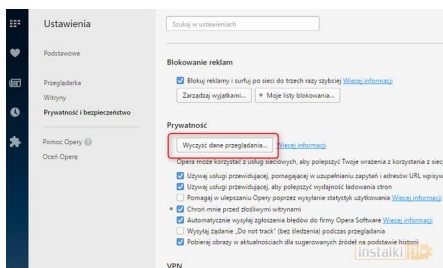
Ustawienia

Podstawowe

Przeglądarka

Witryny

Prywatność i bezpieczeństwo

Pomoc Opery

Oceń Operę

Szukaj w ustawieniach

Blokowanie reklam

Blokuj reklamy i surfuj po sieci do trzech razy szybciej Więcej informacji

Zarządzaj wyjątkami...

Moje listy blokowania...

Prywatność

Wyczyść dane przeglądania...

Więcej informacji

Opera może korzystać z usług sieciowych, aby polepszyć Twoje wrażenia z korzystania z siec

Używaj usługi przewidywania, pomagającej w uzupełnianiu zapytań i adresów URL wpisyw

Używaj usługi przewidywań, aby polepszyć wydajność ładowania stron

Pomagaj w ulepszaniu Opery poprzez wysyłanie statystyk użytkowania Więcej informacji

Chroń mnie przed złośliwymi witrynami

Automatycznie wysyłaj zgłoszenia błędów do firmy Opera Software Więcej informacji

Wysyłaj żądanie „Do not track" (bez śledzenia) podczas przeglądania

Pobieraj obrazy w aktualnościach dla sugerowanych źródeł na podstawie historii

VPN

instalki.pl